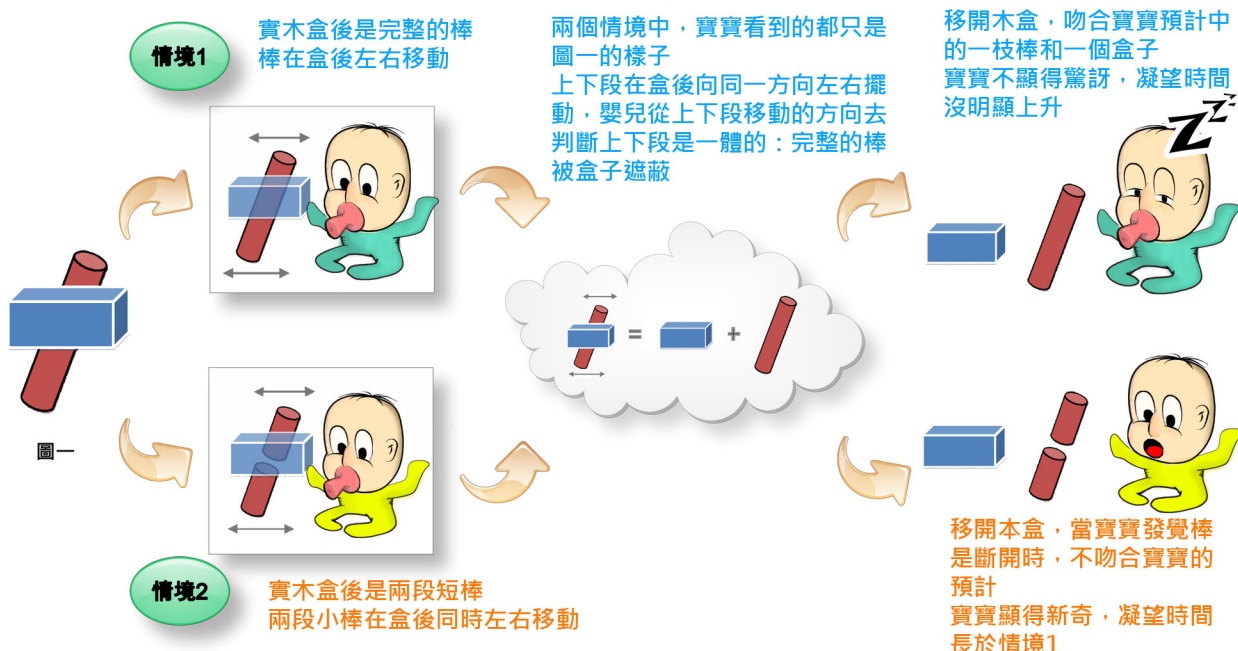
情境1

實木盒後是完整的棒
棒在盒後左右移動

兩個情境中，寶寶看到的都只是圖一的樣子
上下段在盒後向同一方向左右擺動，嬰兒從上下段移動的方向去判斷上下段是一體的：完整的棒被盒子遮蔽

移開木盒，吻合寶寶預計中的一枝棒和一個盒子
寶寶不顯得驚訝，凝望時間沒明顯上升

Z

圖一

=

+

情境2

實木盒後是兩段短棒
兩段小棒在盒後同時左右移動

移開本盒，當寶寶發覺棒是斷開時，不吻合寶寶的預計
寶寶顯得新奇，凝望時間長於情境1